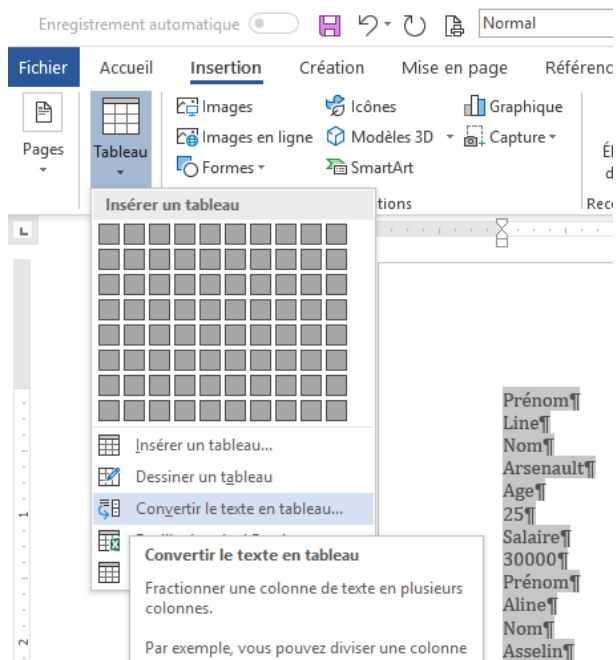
Enregistrement automatique

Normal

Fichier Accueil Insertion Création Mise en page Référenc

Pages

Tableau

Images

Images en ligne

Formes

Icônes

Modèles 3D

SmartArt

Graphique

Capture

tions

Insérer un tableau

Insérer un tableau...

Dessiner un tableau

Convertir le texte en tableau...

Convertir le texte en tableau

Fractionner une colonne de texte en plusieurs colonnes.

Par exemple, vous pouvez diviser une colonne

Prénom¶
Line¶
Nom¶
Arsenault¶
Age¶
25¶
Salaire¶
30000¶
Prénom¶
Aline¶
Nom¶
Asselin¶